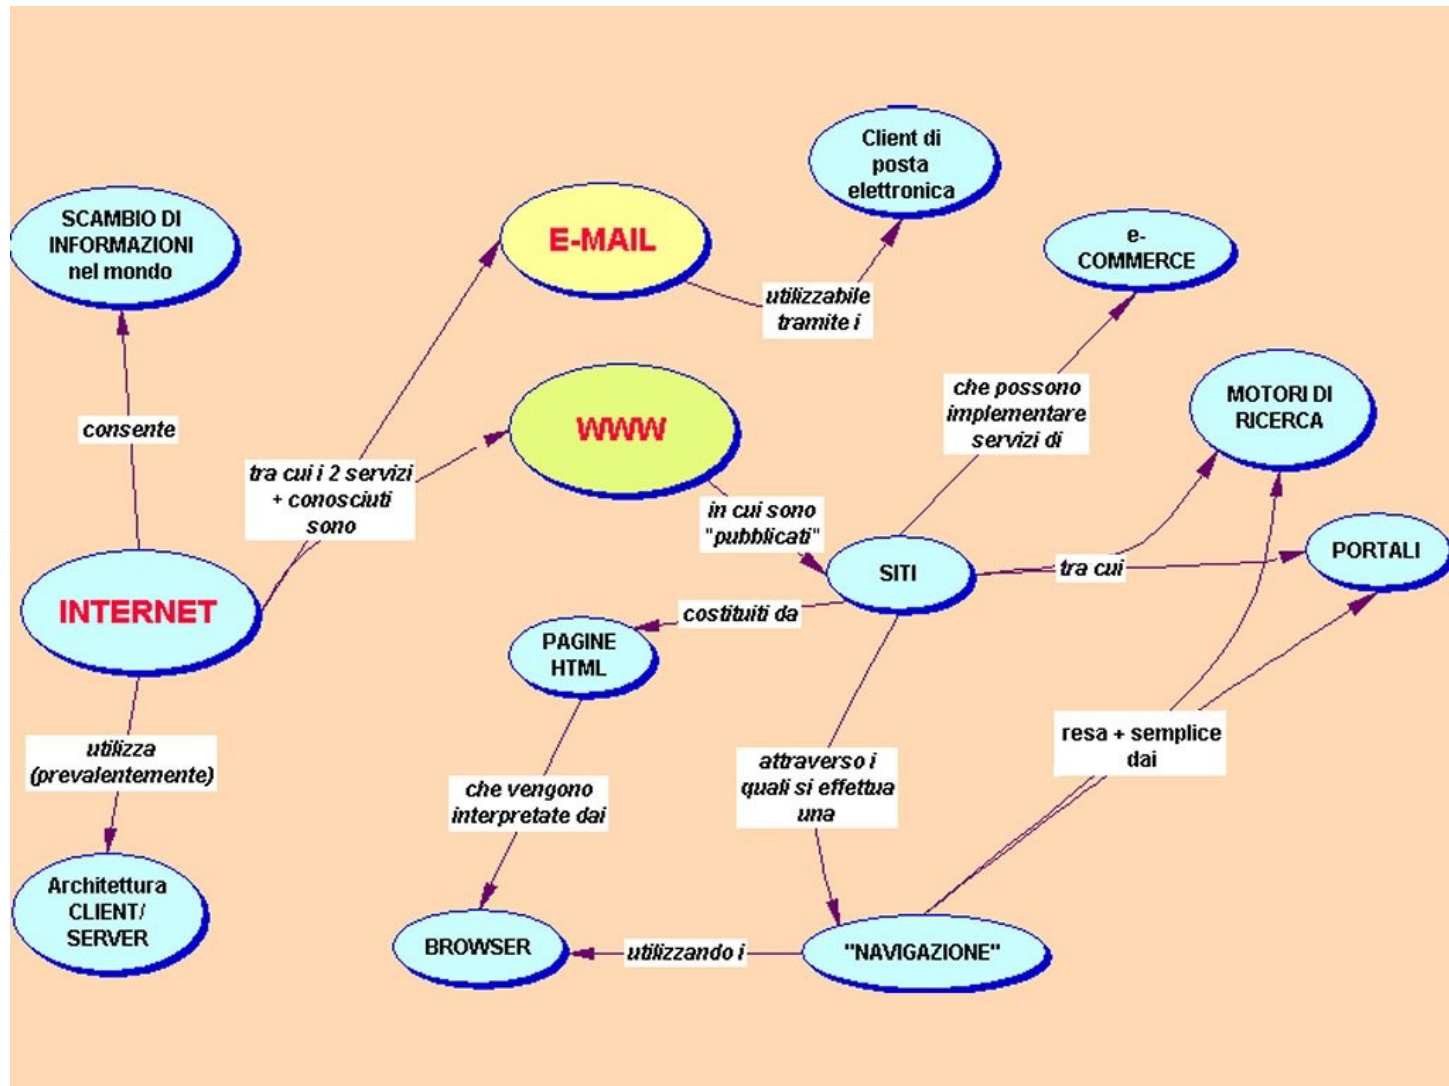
Client di posta elettronica

SCAMBIO DI INFORMAZIONI nel mondo

E-MAIL

e-COMMERCE

utilizzabile tramite i

che possono implementare servizi di

MOTORI DI RICERCA

consente

WWW

tra cui i 2 servizi + conosciuti sono

in cui sono "pubblicati"

SITI

tra cui

PORTALI

INTERNET

costituiti da

PAGINE HTML

utilizza (prevalentemente)

che vengono interpretate dai

attraverso i quali si effettua una

resa + semplice dai

Architettura CLIENT/ SERVER

BROWSER

utilizzando i

"NAVIGAZIONE"